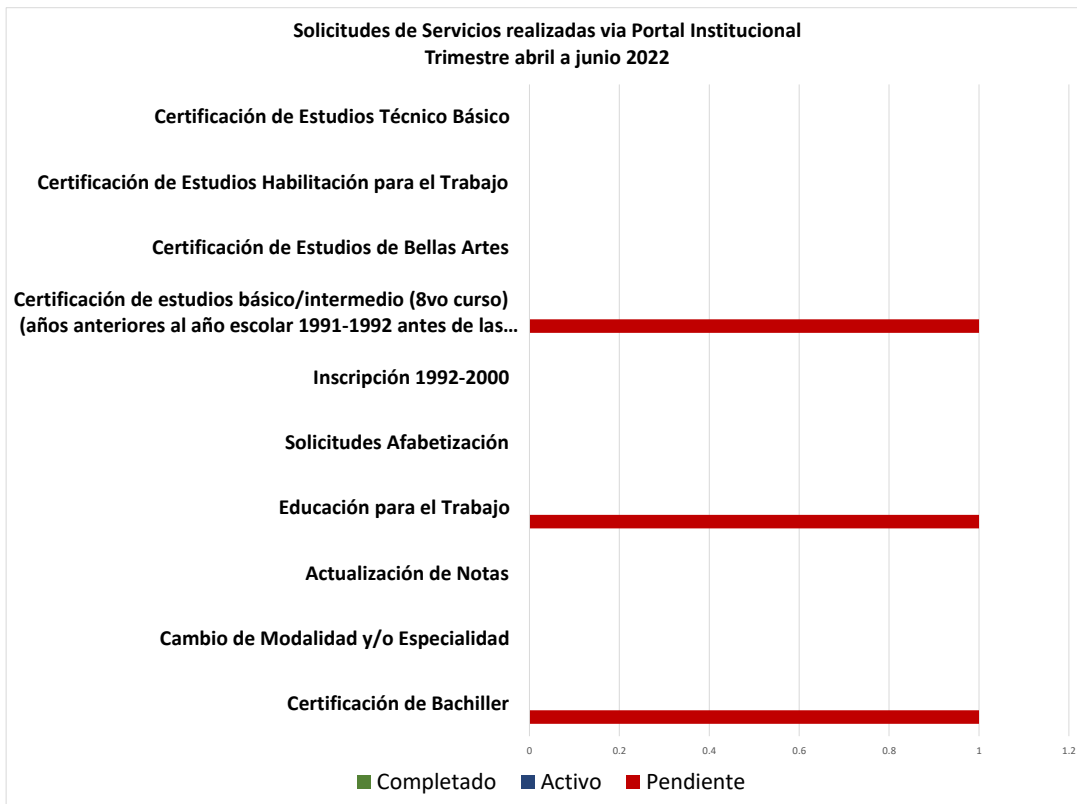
Solicitudes de Servicios realizadas via Portal Institucional
Trimestre abril a junio 2022

Certificación de Estudios Técnico Básico

Certificación de Estudios Habilitación para el Trabajo

Certificación de Estudios de Bellas Artes

Certificación de estudios básico/intermedio (8vo curso) (años anteriores al año escolar 1991-1992 antes de las…

Inscripción 1992-2000

Solicitudes Afabetización

Educación para el Trabajo

Actualización de Notas

Cambio de Modalidad y/o Especialidad

Certificación de Bachiller

0 0.2 0.4 0.6 0.8 1 1.2

Completado Activo Pendiente